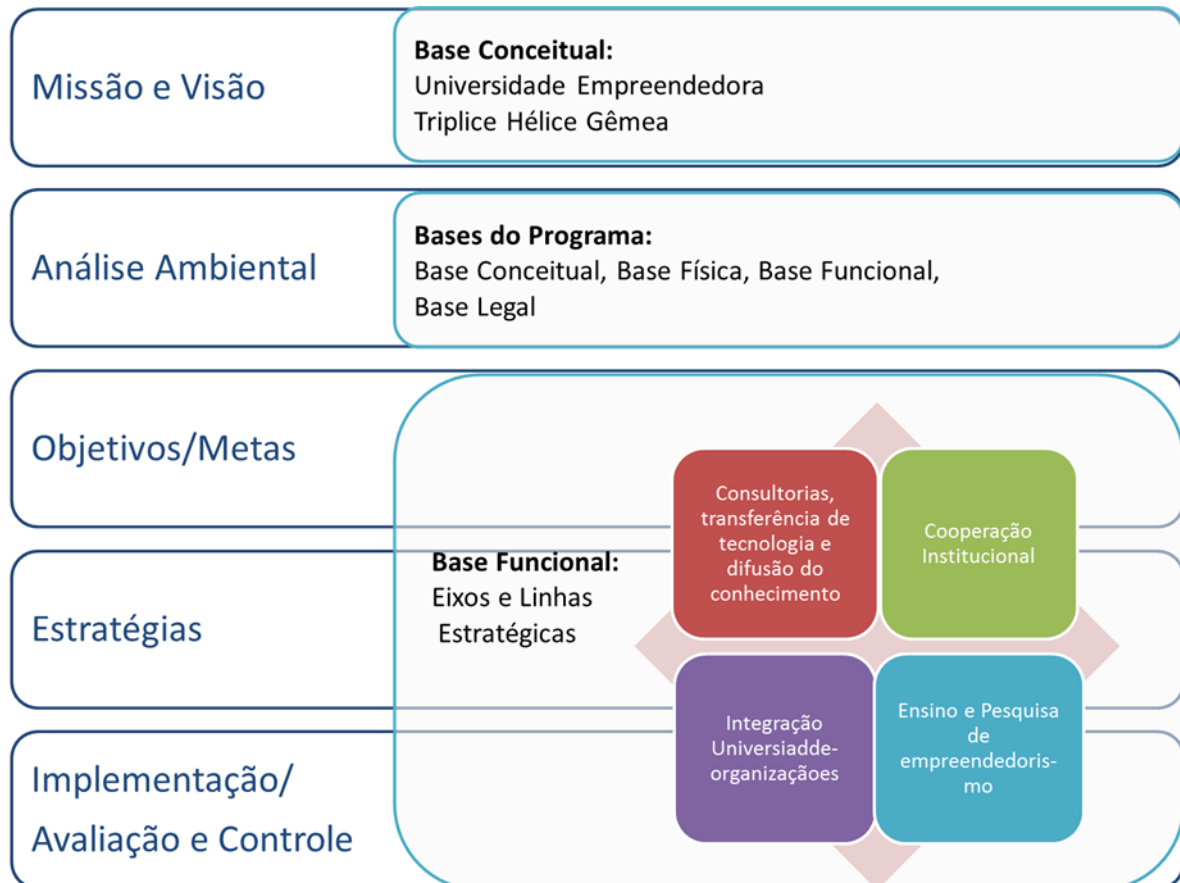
Missão e Visão

**Base Conceitual:**
Universidade Empreendedora
Triplice Hélice Gêmea

Análise Ambiental

**Bases do Programa:**
Base Conceitual, Base Física, Base Funcional, Base Legal

Objetivos/Metas

Estratégias

Implementação/ Avaliação e Controle

**Base Funcional:**
Eixos e Linhas Estratégicas

Consultorias, transferência de tecnologia e difusão do conhecimento

Cooperação Institucional

Integração Universiadde-organizaçãoes

Ensino e Pesquisa de empreendedorismo